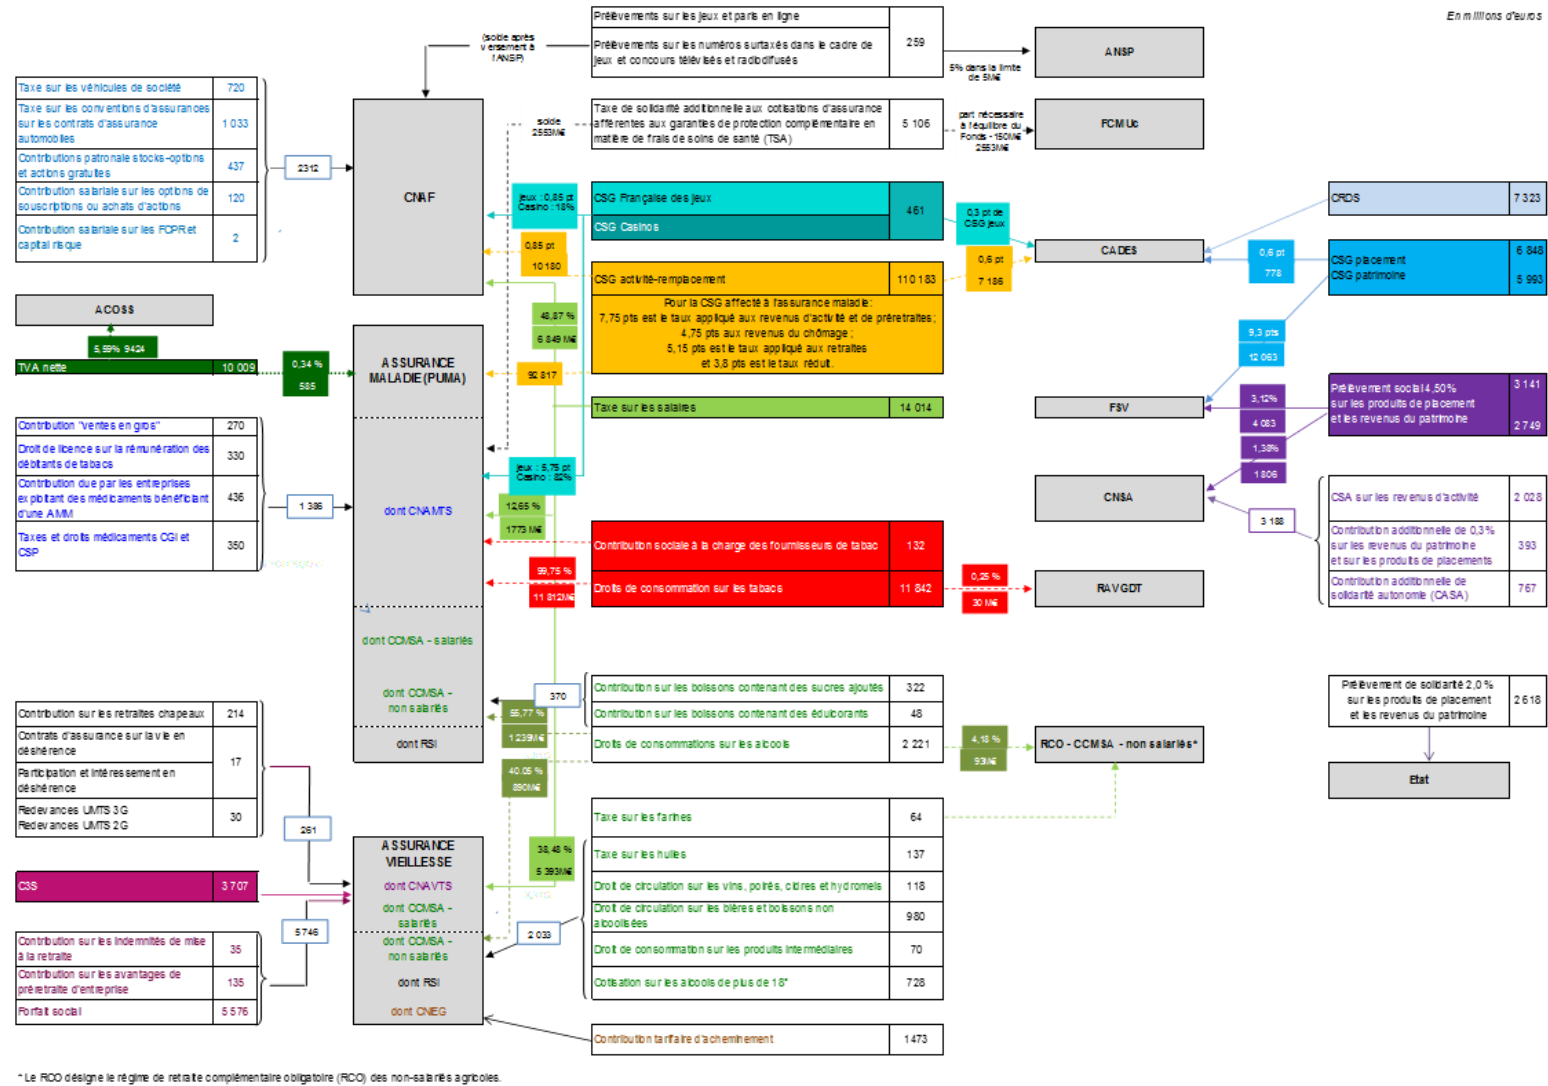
En millions d'euros

(solde après versement à l'ANSP)

| Prélèvements sur les jeux et paris en ligne | |
|---|---|
| Prélèvements sur les numéros surtaxés dans le cadre de jeux et concours télévisés et radiodiffusés | 259 |

5% dans la limite de 5M€

ANSP

| Taxe sur les véhicules de société | 720 |
|---|---|
| Taxe sur les conventions d'assurances sur les contrats d'assurance automobiles | 1 033 |
| Contributions patronale stocks-options et actions gratuites | 437 |
| Contribution salariale sur les options de souscriptions ou achats d'actions | 120 |
| Contribution salariale sur les FCPR et capital risque | 2 |

2312

CNAF

solde 2553M€

| Taxe de solidarité additionnelle aux cotisations d'assurance afférentes aux garanties de protection complémentaire en matière de frais de soins de santé (TSA) | 5 106 |
|---|---|

part nécessaire à l'équilibre du Fonds - 150M€ 2553M€

FCMUc

jeux : 0,85 pt Casino : 18%

| CSG Française des jeux | 461 |
|---|---|
| CSG Casinos | |

0,3 pt de CSG jeux

CRDS 7 323

CADES

0,6 pt 778

CSG placement 6 848
CSG patrimoine 5 993

0,85 pt 10 180

0,6 pt 7 186

| CSG activité-remplacement | 110 183 |
|---|---|

Pour la CSG affecté à l'assurance maladie :
7,75 pts est le taux appliqué aux revenus d'activité et de préretraites;
4,75 pts aux revenus du chômage ;
5,15 pts est le taux appliqué aux retraites
et 3,8 pts est le taux réduit.

ACOSS

5,59% 9424

TVA nette 10 009

0,34 % 585

48,87 % 6 849 M€

92 817

ASSURANCE MALADIE (PUMA)

9,3 pts 12 063

Taxe sur les salaires 14 014

FSV

Prélèvement social 4,50% sur les produits de placement et les revenus du patrimoine 3 141 2 749

3,12% 4 083

1,38% 1806

| Contribution "ventes en gros" | 270 |
|---|---|
| Droit de licence sur la rémunération des débitants de tabacs | 330 |
| Contribution due par les entreprises exploitant des médicaments bénéficiant d'une AMM | 436 |
| Taxes et droits médicaments CGI et CSP | 350 |

1 386

jeux : 5,75 pt Casino : 82%

12,65 % 1773 M€

dont CNAMTS

CNSA

3 188

| CSA sur les revenus d'activité | 2 028 |
|---|---|
| Contribution additionnelle de 0,3% sur les revenus du patrimoine et sur les produits de placements | 393 |
| Contribution additionnelle de solidarité autonomie (CASA) | 767 |

Contribution sociale à la charge des fournisseurs de tabac 132

99,75 % 11 812M€

Droits de consommation sur les tabacs 11 842

0,25 % 30 M€

RAVGDT

dont CCMSA - salariés

dont CCMSA - non salariés

370

55,77 % 1 239M€

| Contribution sur les boissons contenant des sucres ajoutés | 322 |
|---|---|
| Contribution sur les boissons contenant des édulcorants | 48 |
| Droits de consommations sur les alcools | 2 221 |

4,18 % 93M€

RCO - CCMSA - non salariés*

Prélèvement de solidarité 2,0 % sur les produits de placement et les revenus du patrimoine 2 618

Etat

dont RSI

| Contribution sur les retraites chapeaux | 214 |
|---|---|
| Contrats d'assurance sur la vie en déshérence | 17 |
| Participation et intéressement en déshérence | |
| Redevances UMTS 3G Redevances UMTS 2G | 30 |

40,05 % 890M€

261

| Taxe sur les farines | 64 |
|---|---|
| Taxe sur les huiles | 137 |
| Droit de circulation sur les vins, poirés, cidres et hydromels | 118 |
| Droit de circulation sur les bières et boissons non alcoolisées | 980 |
| Droit de consommation sur les produits intermédiaires | 70 |
| Cotisation sur les alcools de plus de 18° | 728 |

38,48 % 5 393M€

ASSURANCE VIEILLESSE

dont CNAVTS

C3S 3 707

dont CCMSA - salariés

dont CCMSA - non salariés

5 746

2 033

| Contribution sur les indemnités de mise à la retraite | 35 |
|---|---|
| Contribution sur les avantages de préretraite d'entreprise | 135 |
| Forfait social | 5 576 |

dont RSI

dont CNEG

Contribution tarifaire d'acheminement 1473

* Le RCO désigne le régime de retraite complémentaire obligatoire (RCO) des non-salariés agricoles.